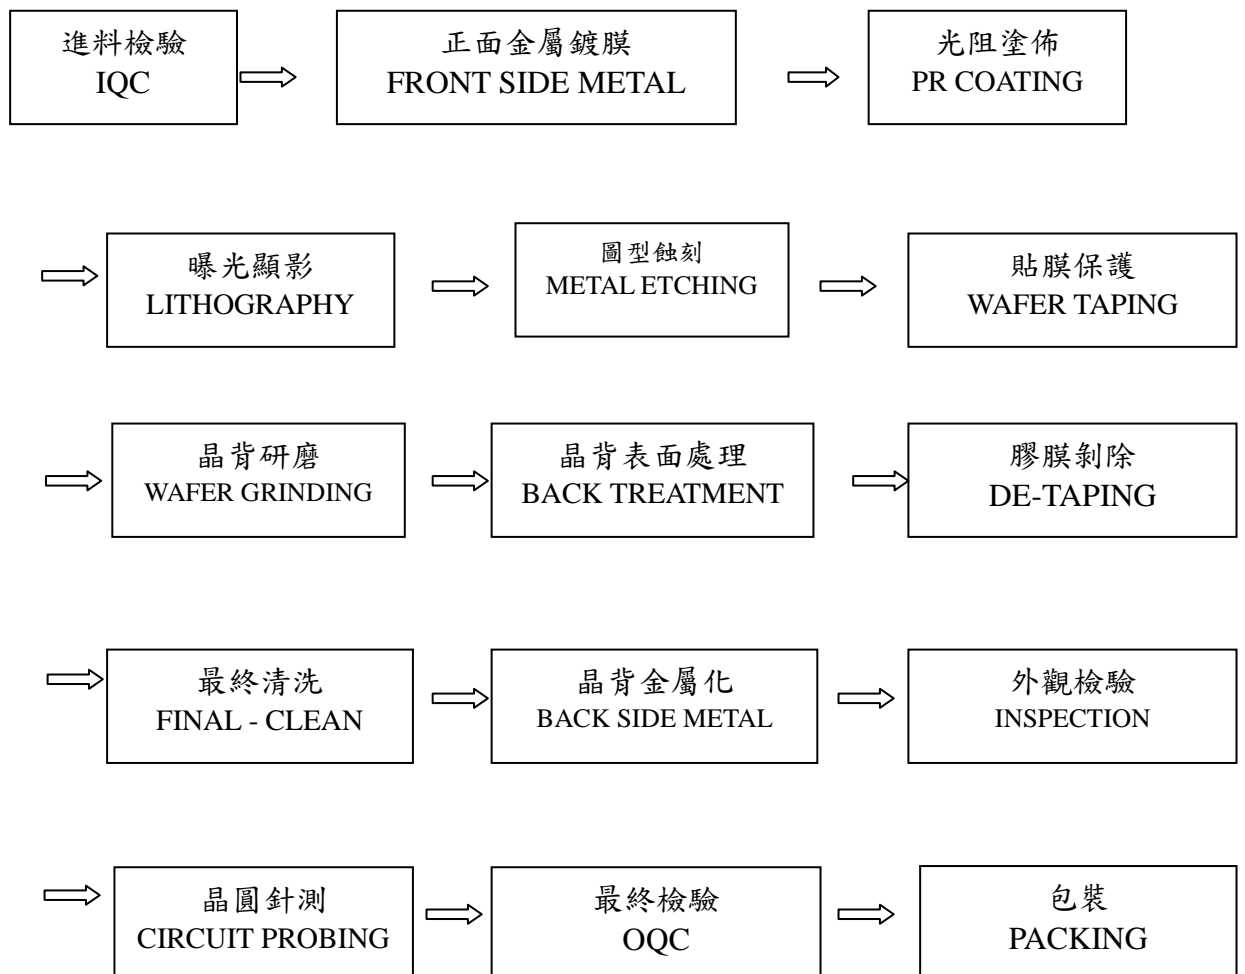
進料檢驗
IQC

正面金屬鍍膜
FRONT SIDE METAL

光阻塗佈
PR COATING

曝光顯影
LITHOGRAPHY

圖型蝕刻
METAL ETCHING

貼膜保護
WAFER TAPING

晶背研磨
WAFER GRINDING

晶背表面處理
BACK TREATMENT

膠膜剝除
DE-TAPING

最終清洗
FINAL - CLEAN

晶背金屬化
BACK SIDE METAL

外觀檢驗
INSPECTION

晶圓針測
CIRCUIT PROBING

最終檢驗
OQC

包裝
PACKING